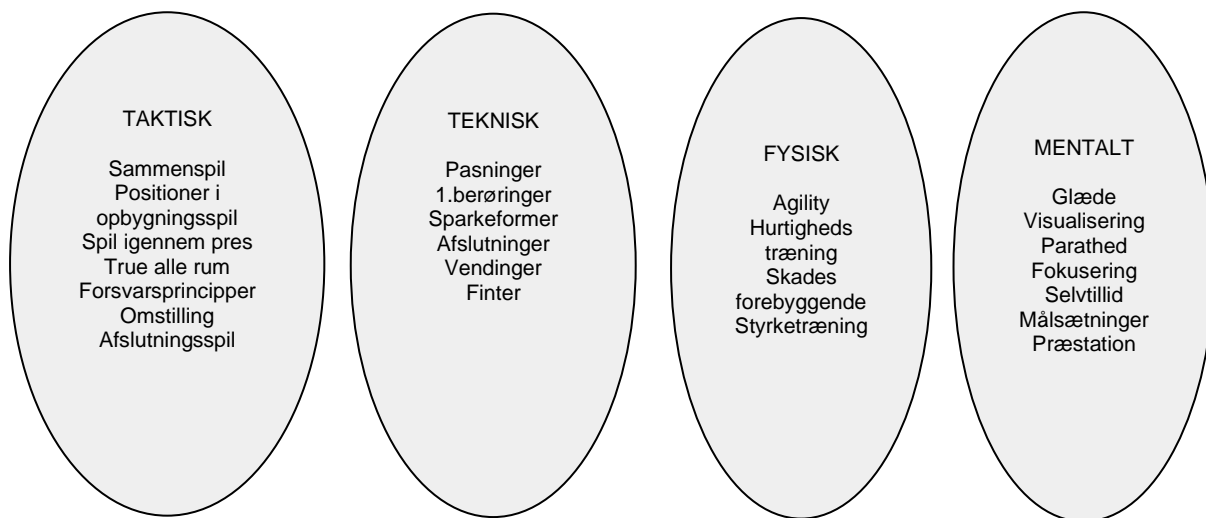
TAKTISK

Sammenspil
Positioner i opbygningsspil
Spil igennem pres
True alle rum
Forsvarsprincipper
Omstilling
Afslutningsspil

TEKNISK

Pasninger
1.berøringer
Sparkeformer
Afslutninger
Vendinger
Finter

FYSISK

Agility
Hurtigheds træning
Skades forebyggende
Styrketræning

MENTALT

Glæde
Visualisering
Parathed
Fokusering
Selvtillid
Målsætninger
Præstation